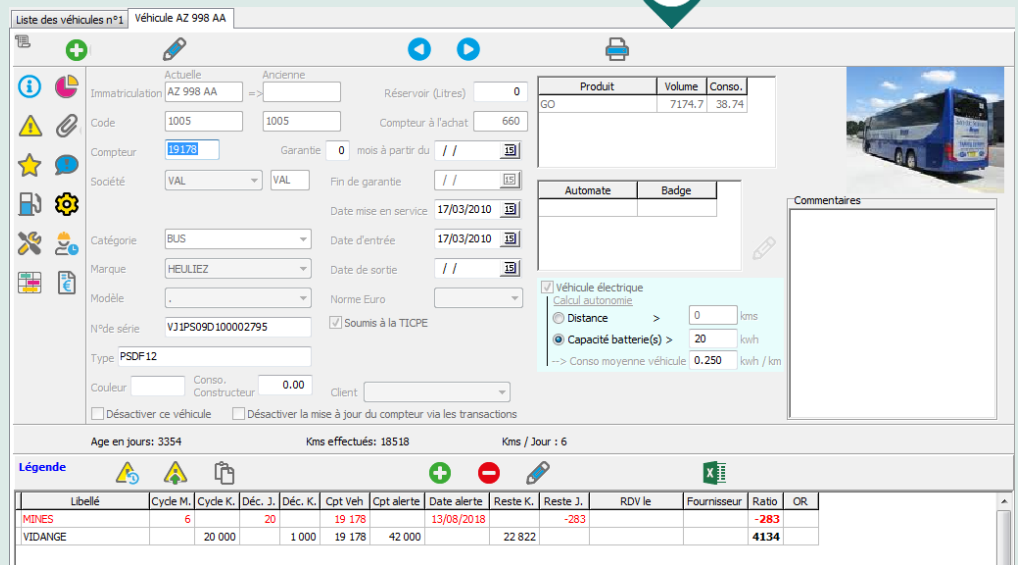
Liste des véhicules n°1 | Véhicule AZ 998 AA

Actuelle
Ancienne
Immatriculation AZ 998 AA => 
Réservoir (Litres) 0
Code 1005 1005
Compteur à l'achat 660
Compteur 19178
Garantie 0 mois à partir du / /
Société VAL VAL
Fin de garantie / /
Date mise en service 17/03/2010
Catégorie BUS
Date d'entrée 17/03/2010
Marque HEULIEZ
Date de sortie / /
Modèle .
Norme Euro
N°de série VJ1PS09D100002795
Soumis à la TICPE
Type PSDF12
Couleur
Conso. Constructeur 0.00
Client
Désactiver ce véhicule
Désactiver la mise à jour du compteur via les transactions

| Produit | Volume | Conso. |
|---|---|---|
| GO | 7174.7 | 38.74 |

| Automate | Badge |
|---|---|
| | |

Commentaires

Véhicule électrique
Calcul autonomie
Distance > 0 kms
Capacité batterie(s) > 20 kwh
--> Conso moyenne véhicule 0.250 kwh / km

Age en jours: 3354
Kms effectués: 18518
Kms / Jour : 6

Légende

| Libellé | Cycle M. | Cycle K. | Déc. J. | Déc. K. | Cpt Veh | Cpt alerte | Date alerte | Reste K. | Reste J. | RDV le | Fournisseur | Ratio | OR |
|---|---|---|---|---|---|---|---|---|---|---|---|---|---|
| MINES | 6 | | 20 | | 19 178 | | 13/08/2018 | | -283 | | | -283 | |
| VIDANGE | | 20 000 | | 1 000 | 19 178 | 42 000 | | 22 822 | | | | 4134 | |